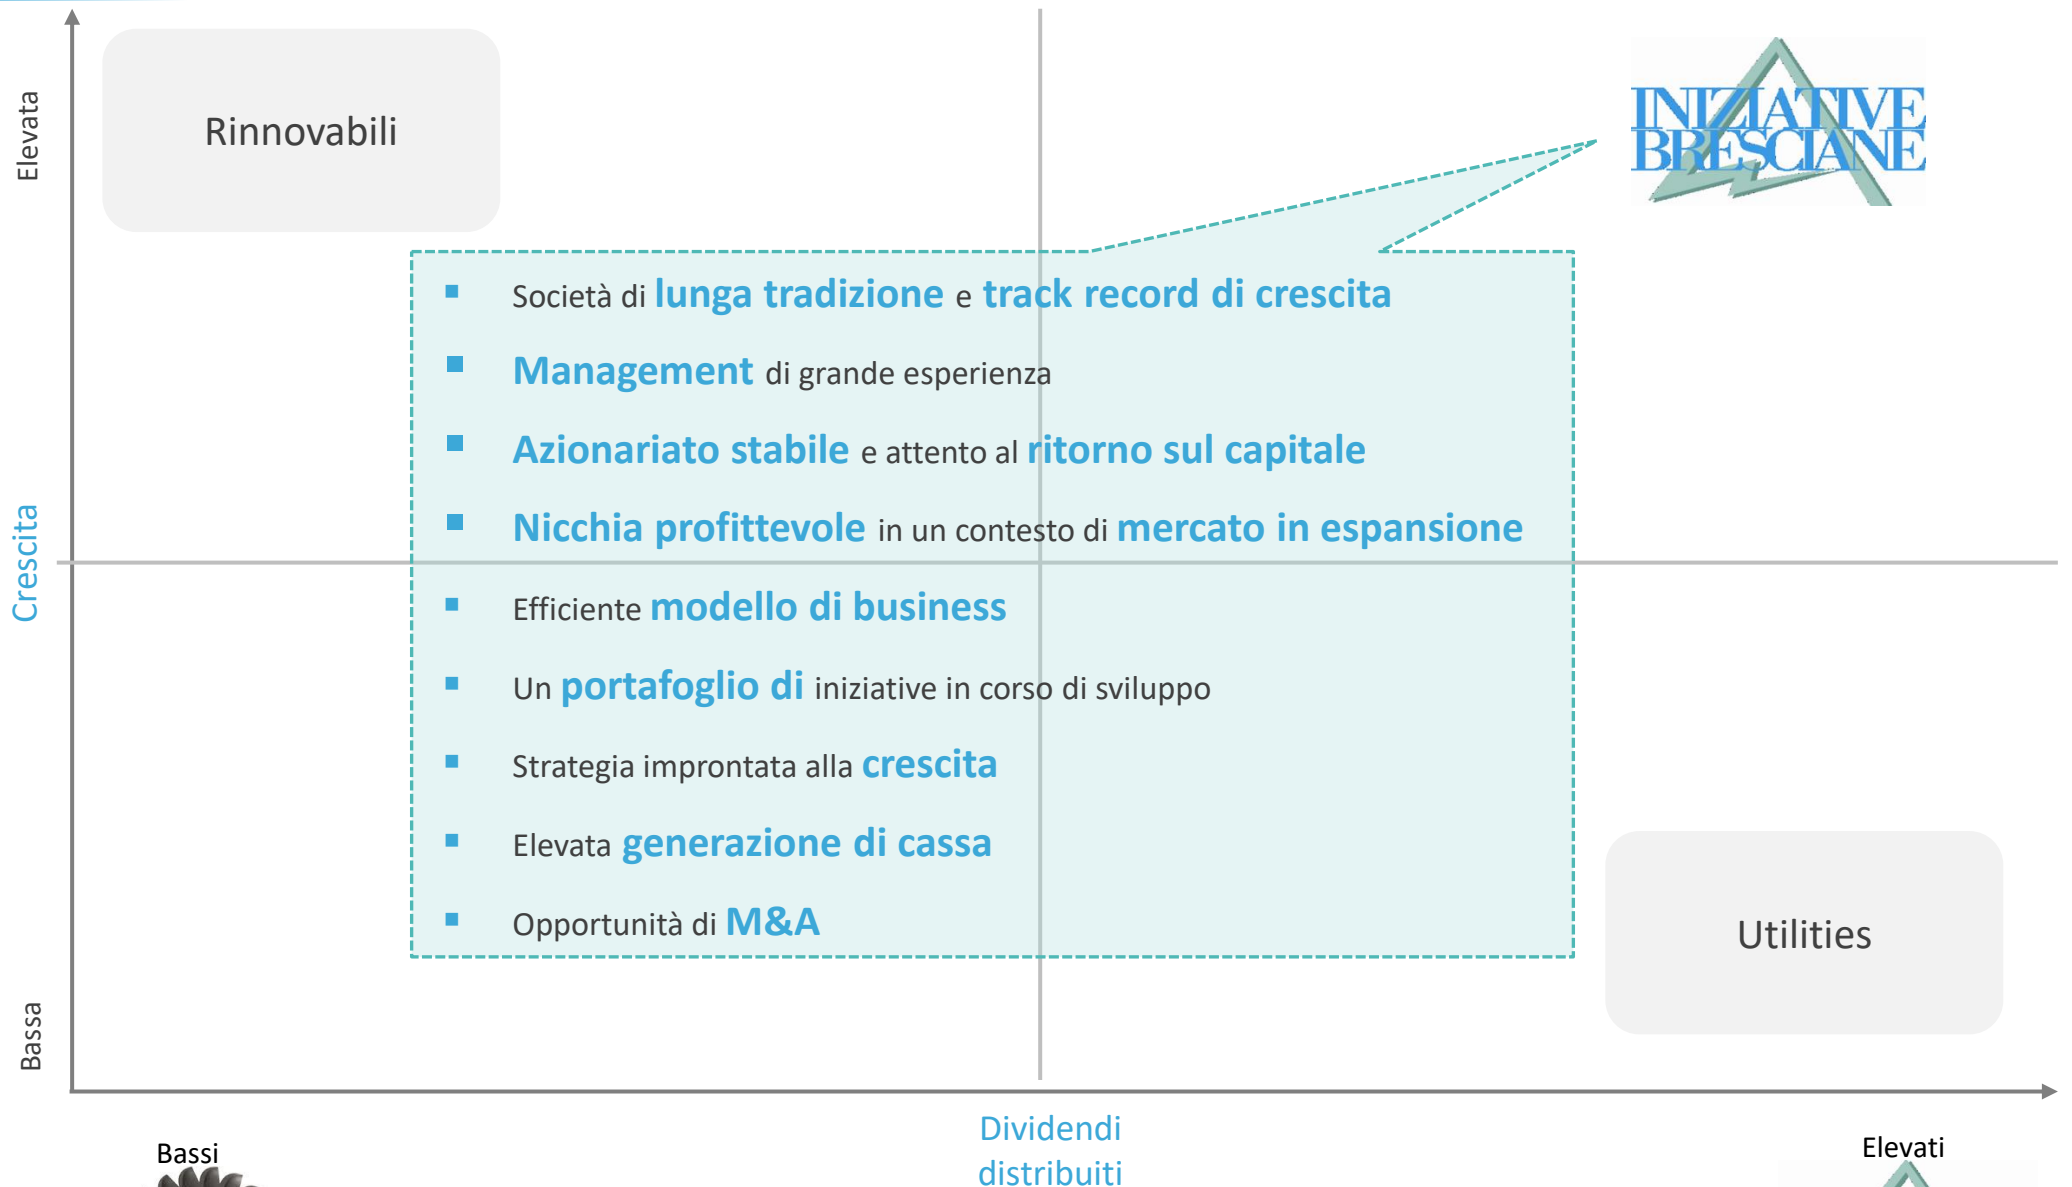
Elevata

Crescita

Bassa

Rinnovabili

INIZIATIVE BRESCIANE

- Società di lunga tradizione e track record di crescita
- Management di grande esperienza
- Azionariato stabile e attento al ritorno sul capitale
- Nicchia profittevole in un contesto di mercato in espansione
- Efficiente modello di business
- Un portafoglio di iniziative in corso di sviluppo
- Strategia improntata alla crescita
- Elevata generazione di cassa
- Opportunità di M&A

Utilities

Bassi

Dividendi distribuiti

Elevati